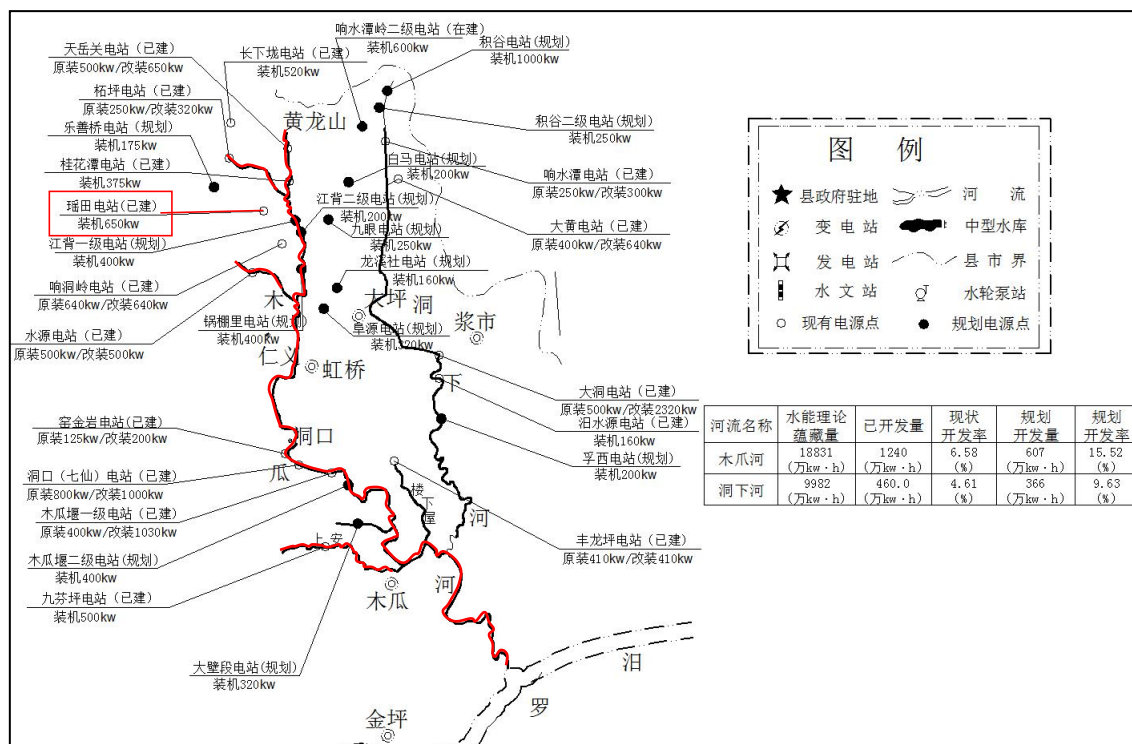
响水潭岭二级电站（在建）
装机600kw

积谷电站（规划）
装机1000kw

天岳关电站（已建）
原装500kw/改装650kw

长下垅电站（已建）
装机520kw

栢坪电站（已建）
原装250kw/改装320kw

黄龙山

乐善桥电站（规划）
装机175kw

积谷二级电站（规划）
装机250kw

桂花潭电站（已建）
装机375kw

白马电站（规划）
装机200kw

响水潭电站（已建）
原装250kw/改装300kw

瑶田电站（已建）
装机650kw

江背二级电站（规划）
装机200kw

大黄电站（已建）
原装400kw/改装640kw

江背一级电站（规划）
装机400kw

九眼电站（规划）
装机250kw

龙溪社电站（规划）
装机160kw

响洞岭电站（已建）
原装640kw/改装640kw

木

大坪

洞

锅棚里电站（规划）
装机400kw

皇源电站（规划）
装机320kw

浆市

水源电站（已建）
原装500kw/改装500kw

仁义

虹桥

下

大洞电站（已建）
原装500kw/改装2320kw

汨水源电站（已建）
装机160kw

窑金岩电站（已建）
原装125kw/改装200kw

洞口

孚西电站（规划）
装机200kw

洞口（七仙）电站（已建）
原装800kw/改装1000kw

瓜

木瓜堰一级电站（已建）
原装400kw/改装1030kw

楼下屋

河

木瓜堰二级电站（规划）
装机400kw

上安

丰龙坪电站（已建）
原装410kw/改装410kw

九芬坪电站（已建）
装机500kw

木瓜

河

大壁段电站（规划）
装机320kw

汨

罗

金坪

图 例

县政府驻地　河 流
变 电 站　中型水库
发 电 站　县 市 界
水 文 站　水轮泵站
现有电源点　规划电源点

| 河流名称 | 水能理论蕴藏量 | 已开发量 | 现状开发率 | 规划开发量 | 规划开发率 |
|---|---|---|---|---|---|
| 木瓜河 | 18831 (万kw·h) | 1240 (万kw·h) | 6.58 (%) | 607 (万kw·h) | 15.52 (%) |
| 洞下河 | 9982 (万kw·h) | 460.0 (万kw·h) | 4.61 (%) | 366 (万kw·h) | 9.63 (%) |